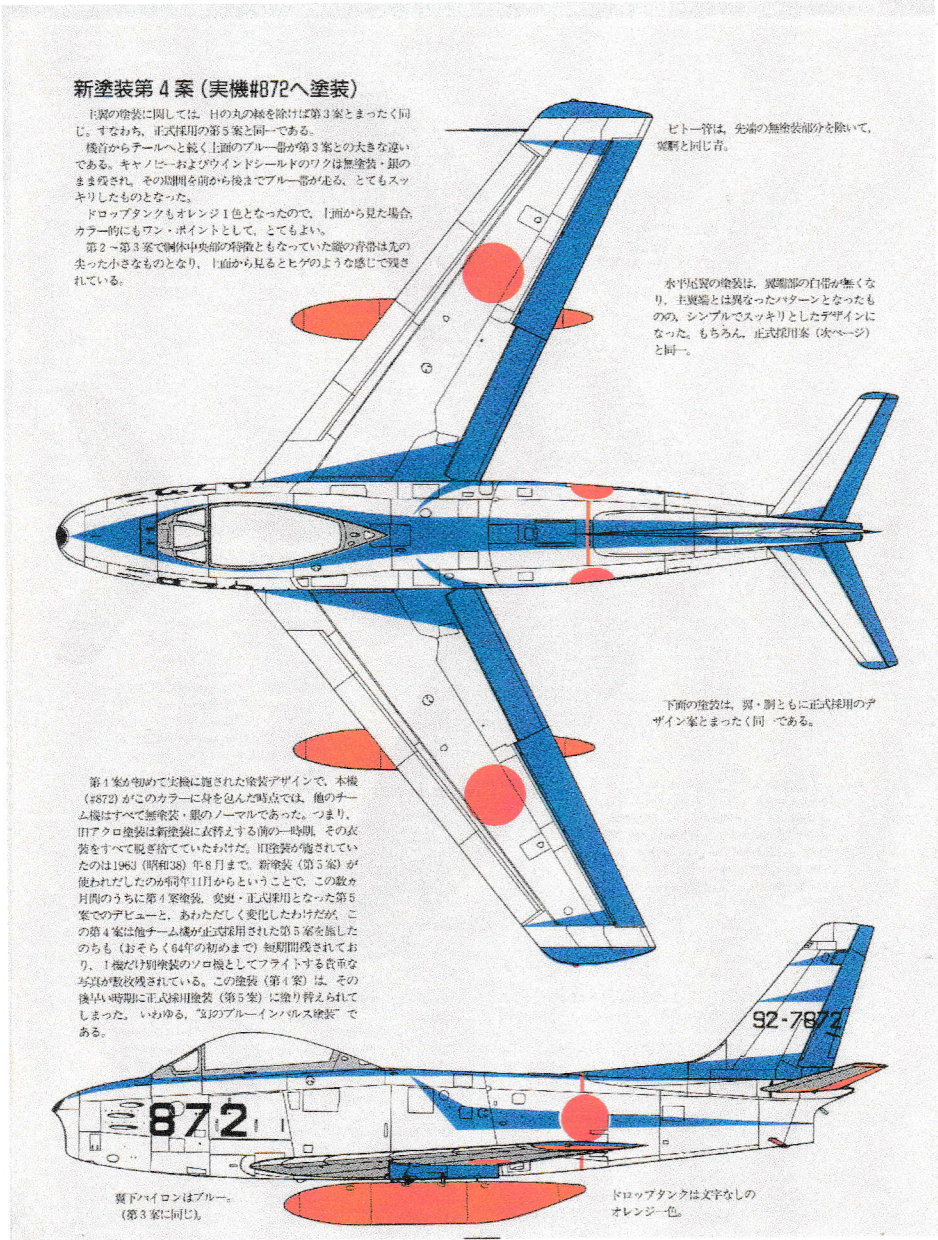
新塗装第４案（実機#872へ塗装）

主翼の塗装に関しては、日の丸の縁を除けば第３案とまったく同じ。すなわち、正式採用の第５案と同一である。

機首からテールへと続く上面のブルー一帯が第３案との大きな違いである。キャノピーおよびウインドシールドのワクは無塗装・銀のまま残され、その側面を前から後までブルー一帯が走る、とてもスッキリしたものとなった。

ドロップタンクもオレンジ１色となったので、上面から見た場合、カラー的にもワン・ポイントとして、とてもよい。

第２～第３案で胴体中央部の特徴ともなっていた紺の帯は先の尖った小さなものとなり、上面から見るとヒゲのような感じで残されている。

ピトー管は、先端の無塗装部分を除いて、翼端と同じ青。

水平尾翼の塗装は、翼端部の白帯が無くなり、主翼端とは異なったパターンとなったものの、シンプルでスッキリとしたデザインになった。もちろん、正式採用案（次ページ）と同一。

下面の塗装は、翼・胴ともに正式採用のデザイン案とまったく同一である。

第４案が初めて実機に施された塗装デザインで、本機（#872）がこのカラーに身を包んだ時点では、他のチーム機はすべて無塗装・銀のノーマルであった。つまり、旧アクロ塗装は新塗装に衣替えする前の一時期、その衣装をすべて脱ぎ捨てていたわけだ。旧塗装が施されていたのは1963（昭和38）年８月まで。新塗装（第５案）が使われだしたのが同年11月からということで、この数ヵ月間のうちに第４案塗装、変更・正式採用となった第５案でのデビューと、あわただしく変化したわけだが、この第４案は他チーム機が正式採用された第５案を施したのちも（おそらく64年の初めまで）短期間残されており、１機だけ別塗装のソロ機としてフライトする貴重な写真が数枚残されている。この塗装（第４案）は、その後早い時期に正式採用塗装（第５案）に塗り替えられてしまった。いわゆる、"幻のブルーインパルス塗装"である。

92-7872

872

翼下パイロンはブルー。（第３案に同じ）。

ドロップタンクは文字なしのオレンジ一色。